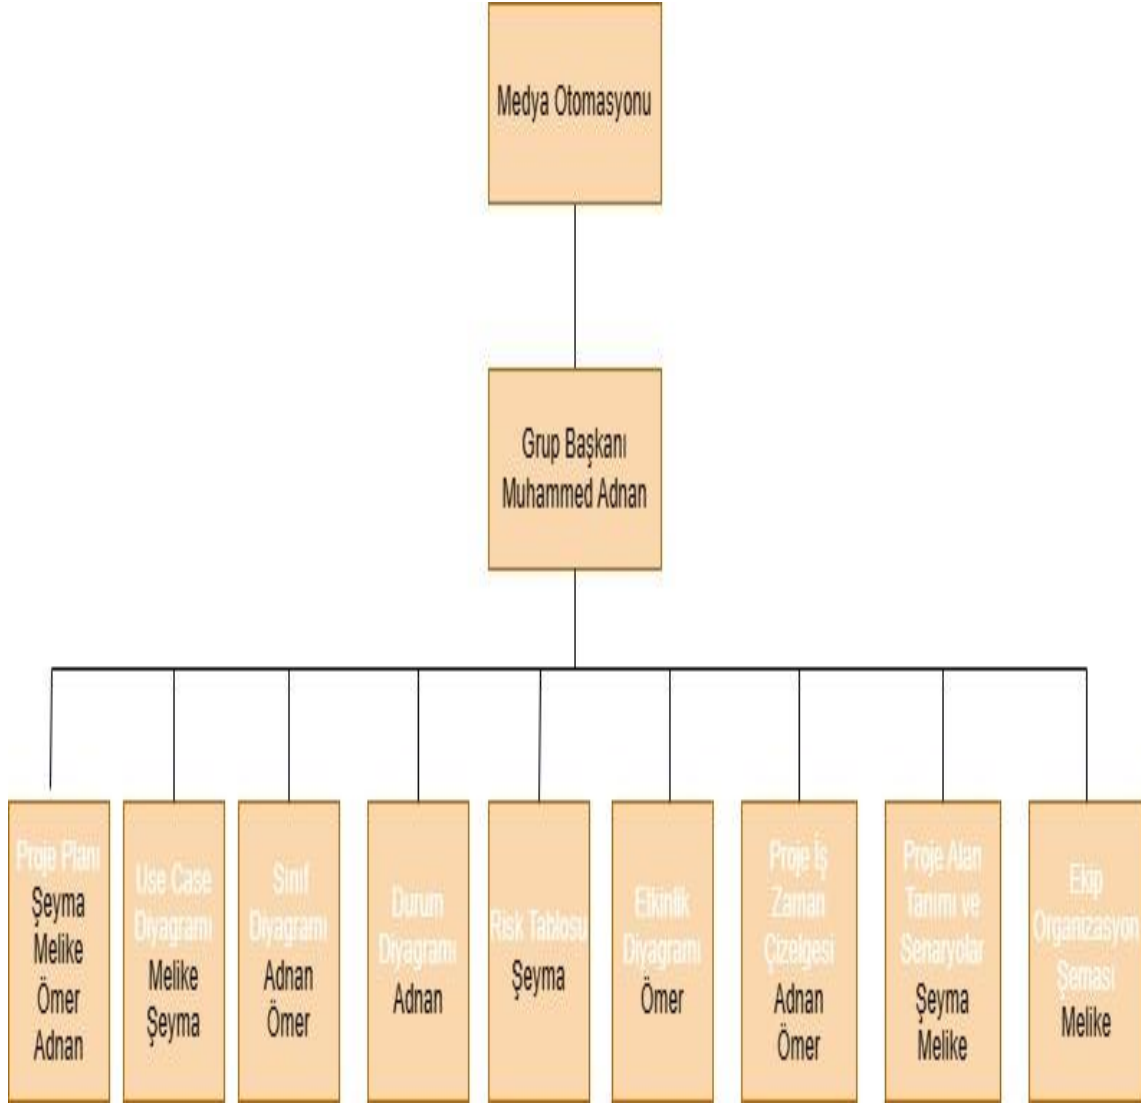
Medya Otomasyonu

Grup Başkanı
Muhammed Adnan

Proje Planı
Şeyma
Melike
Ömer
Adnan

Use Case Diyagramı
Melike
Şeyma

Sınıf Diyagramı
Adnan
Ömer

Durum Diyagramı
Adnan

Risk Tablosu
Şeyma

Etkinlik Diyagramı
Ömer

Proje İş Zaman Çizelgesi
Adnan
Ömer

Proje Alan Tanımı ve Senaryolar
Şeyma
Melike

Ekip Organizasyon Şeması
Melike